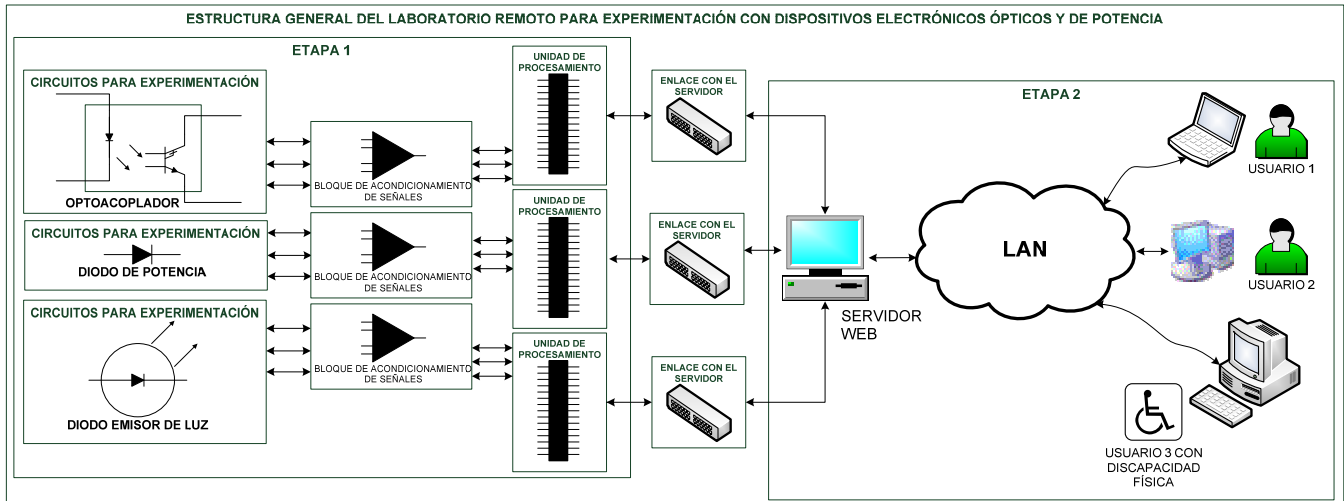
ESTRUCTURA GENERAL DEL LABORATORIO REMOTO PARA EXPERIMENTACIÓN CON DISPOSITIVOS ELECTRÓNICOS ÓPTICOS Y DE POTENCIA

ETAPA 1

CIRCUITOS PARA EXPERIMENTACIÓN

OPTOACOPLADOR

BLOQUE DE ACONDICIONAMIENTO DE SEÑALES

UNIDAD DE PROCESAMIENTO

ENLACE CON EL SERVIDOR

CIRCUITOS PARA EXPERIMENTACIÓN

DIODO DE POTENCIA

BLOQUE DE ACONDICIONAMIENTO DE SEÑALES

UNIDAD DE PROCESAMIENTO

ENLACE CON EL SERVIDOR

CIRCUITOS PARA EXPERIMENTACIÓN

DIODO EMISOR DE LUZ

BLOQUE DE ACONDICIONAMIENTO DE SEÑALES

UNIDAD DE PROCESAMIENTO

ENLACE CON EL SERVIDOR

ETAPA 2

SERVIDOR WEB

LAN

USUARIO 1

USUARIO 2

USUARIO 3 CON DISCAPACIDAD FÍSICA